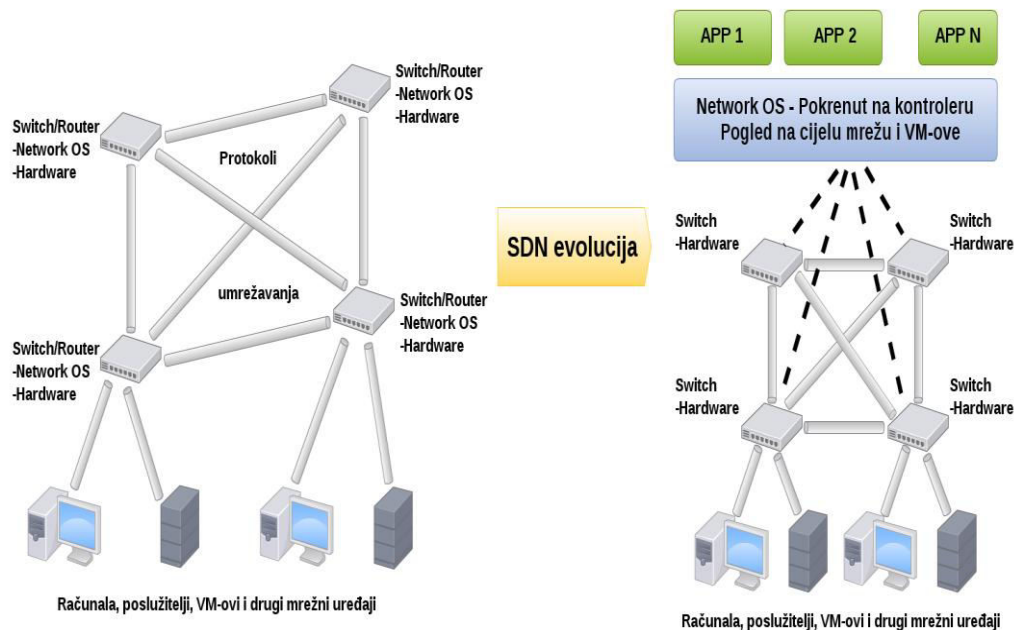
Switch/Router
-Network OS
-Hardware

Switch/Router
-Network OS
-Hardware

Protokoli

umrežavanja

Switch/Router
-Network OS
-Hardware

Switch/Router
-Network OS
-Hardware

Računala, poslužitelji, VM-ovi i drugi mrežni uređaji

SDN evolucija

APP 1

APP 2

APP N

Network OS - Pokrenut na kontroleru
Pogled na cijelu mrežu i VM-ove

Switch
-Hardware

Switch
-Hardware

Switch
-Hardware

Switch
-Hardware

Računala, poslužitelji, VM-ovi i drugi mrežni uređaji